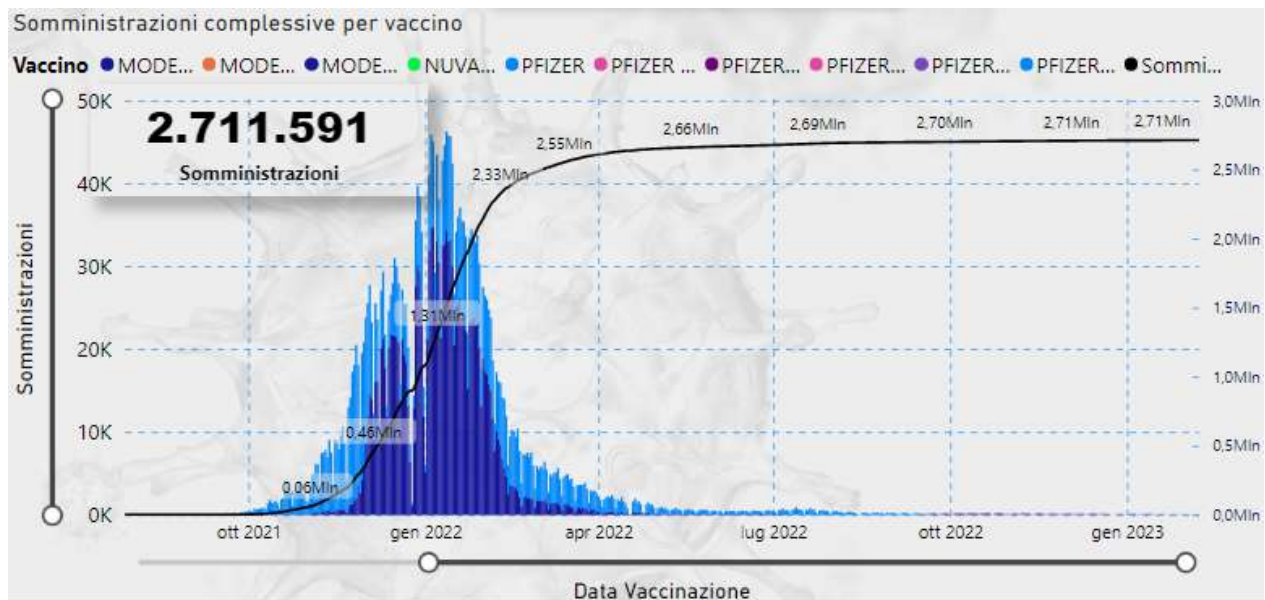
Somministrazioni complessive per vaccino

Vaccino MODE... MODE... MODE... NUVA... PFIZER PFIZER ... PFIZER... PFIZER... PFIZER... PFIZER... Sommi...

2.711.591
Somministrazioni

Somministrazioni

50K
40K
30K
20K
10K
0K

3,0Mln
2,5Mln
2,0Mln
1,5Mln
1,0Mln
0,5Mln
0,0Mln

0,06Mln
0,46Mln
1,31Mln
2,33Mln
2,55Mln
2,66Mln
2,69Mln
2,70Mln
2,71Mln
2,71Mln

ott 2021
gen 2022
apr 2022
lug 2022
ott 2022
gen 2023

Data Vaccinazione